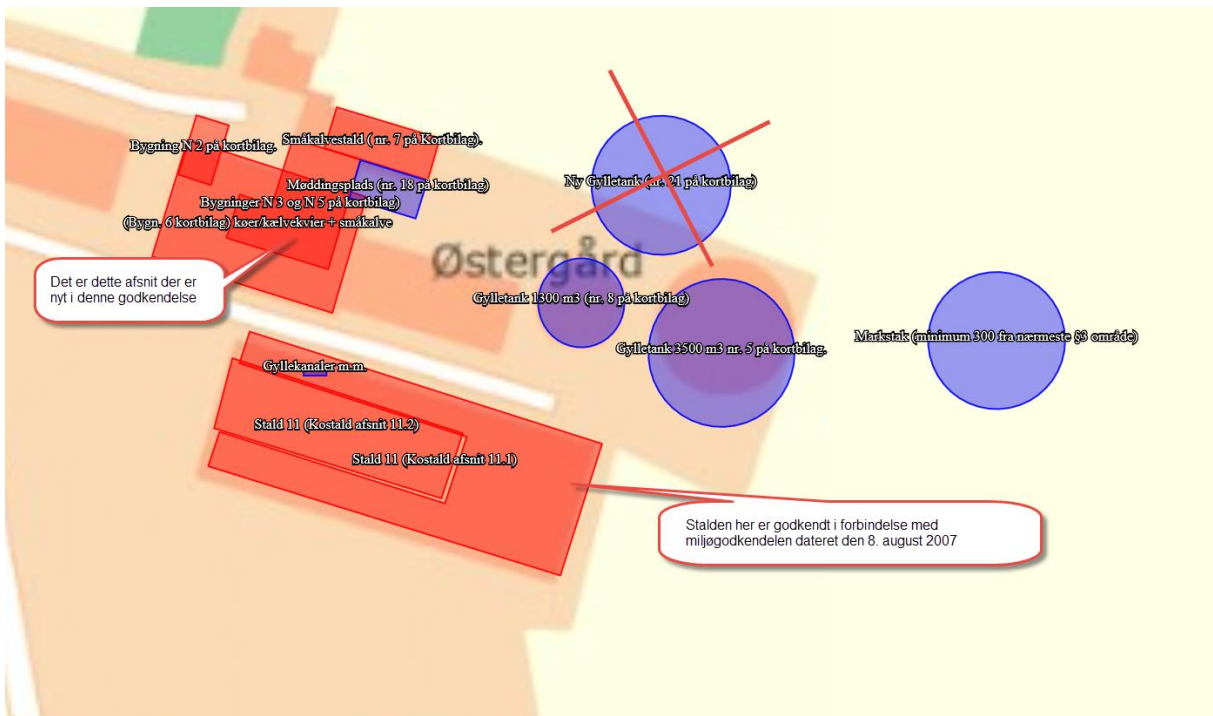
Bygning N 2 på kortbilag.

Småkalvestald ( nr. 7 på Kortbilag).

Møddingsplads (nr. 18 på kortbilag)

Bygninger N 3 og N 5 på kortbilag)

(Bygn. 6 kortbilag) køer/kælvekvier + småkalve

Ny Gylletank (nr. 21 på kortbilag)

Østergård

Det er dette afsnit der er nyt i denne godkendelse

Gylletank 1300 m3 (nr. 8 på kortbilag)

Gylletank 3500 m3 nr. 5 på kortbilag.

Markstak (minimum 300 fra nærmeste §3 område)

Gyllekanaler m.m.

Stald 11 (Kostald afsnit 11.2)

Stald 11 (Kostald afsnit 11.1)

Stalden her er godkendt i forbindelse med miljøgodkendelen dateret den 8. august 2007